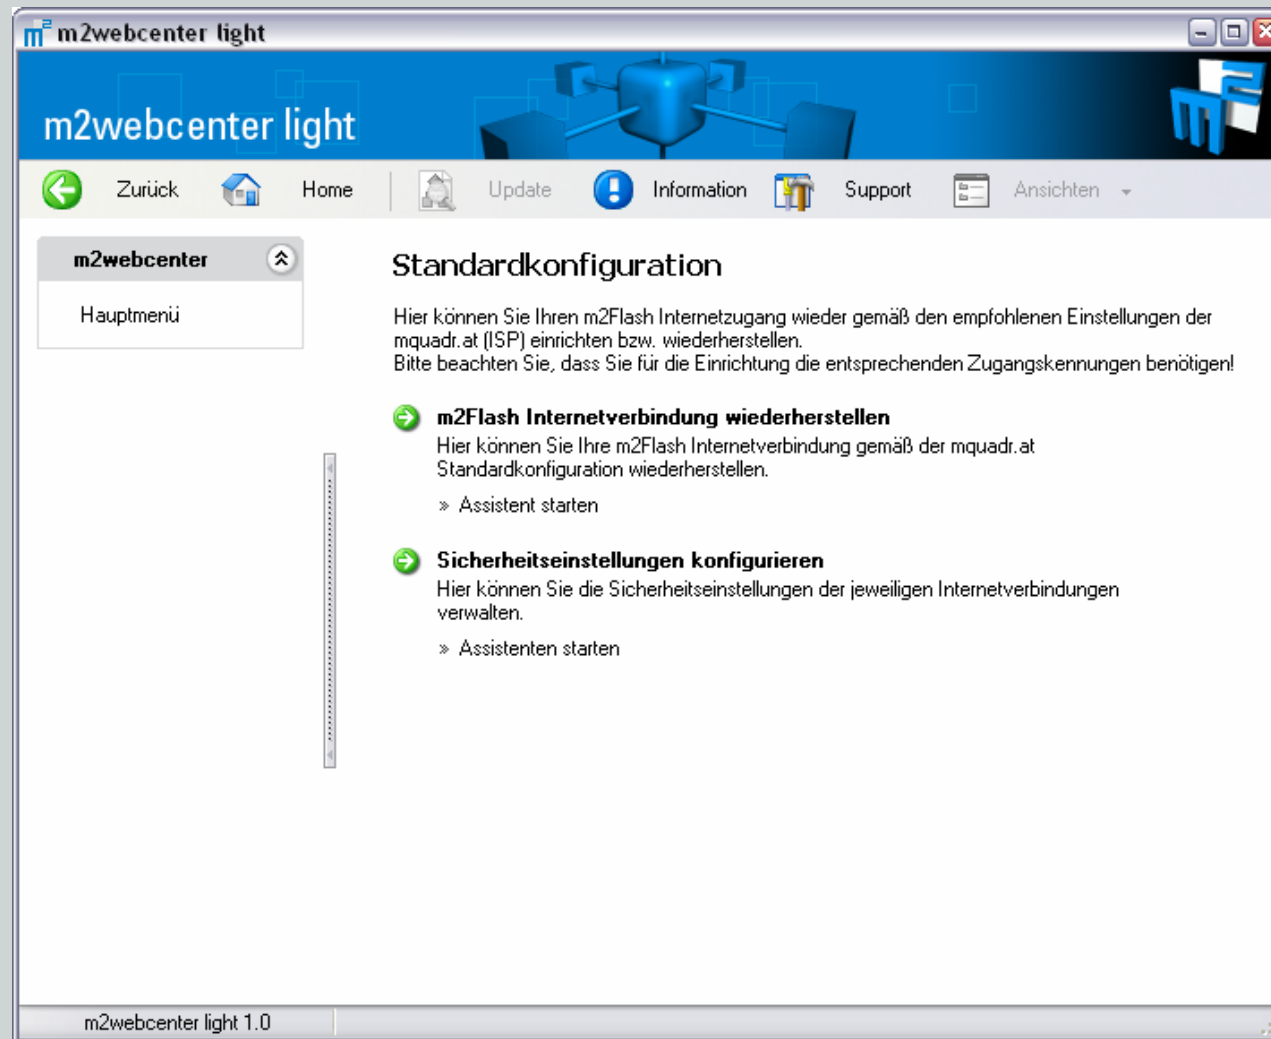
m2webcenter light

m2webcenter light

Zurück Home Update Information Support Ansichten

m2webcenter

Hauptmenü

Standardkonfiguration

Hier können Sie Ihren m2Flash Internetzugang wieder gemäß den empfohlenen Einstellungen der mquadr.at (ISP) einrichten bzw. wiederherstellen.
Bitte beachten Sie, dass Sie für die Einrichtung die entsprechenden Zugangskennungen benötigen!

m2Flash Internetverbindung wiederherstellen

Hier können Sie Ihre m2Flash Internetverbindung gemäß der mquadr.at Standardkonfiguration wiederherstellen.

» Assistent starten

Sicherheitseinstellungen konfigurieren

Hier können Sie die Sicherheitseinstellungen der jeweiligen Internetverbindungen verwalten.

» Assistenten starten

m2webcenter light 1.0